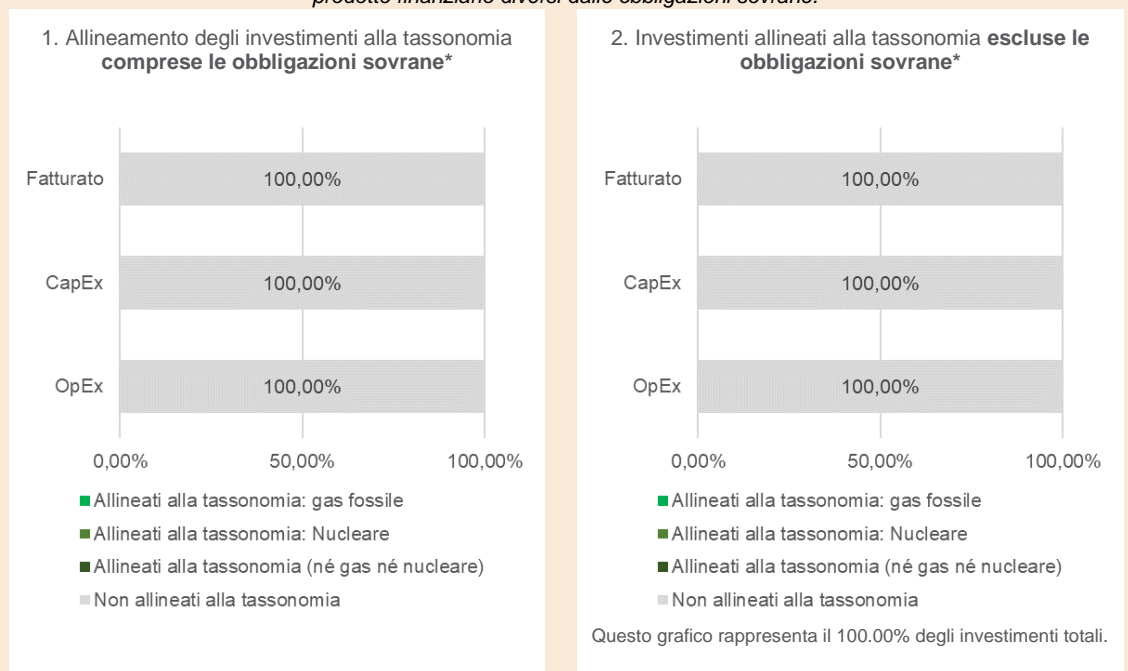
prodotto finanziario diversi dalle obbligazioni sovrane.

1. Allineamento degli investimenti alla tassonomia **comprese le obbligazioni sovrane***

Fatturato 100,00%

CapEx 100,00%

OpEx 100,00%

0,00% 50,00% 100,00%

Allineati alla tassonomia: gas fossile

Allineati alla tassonomia: Nucleare

Allineati alla tassonomia (né gas né nucleare)

Non allineati alla tassonomia

2. Investimenti allineati alla tassonomia **escluse le obbligazioni sovrane***

Fatturato 100,00%

CapEx 100,00%

OpEx 100,00%

0,00% 50,00% 100,00%

Allineati alla tassonomia: gas fossile

Allineati alla tassonomia: Nucleare

Allineati alla tassonomia (né gas né nucleare)

Non allineati alla tassonomia

Questo grafico rappresenta il 100.00% degli investimenti totali.